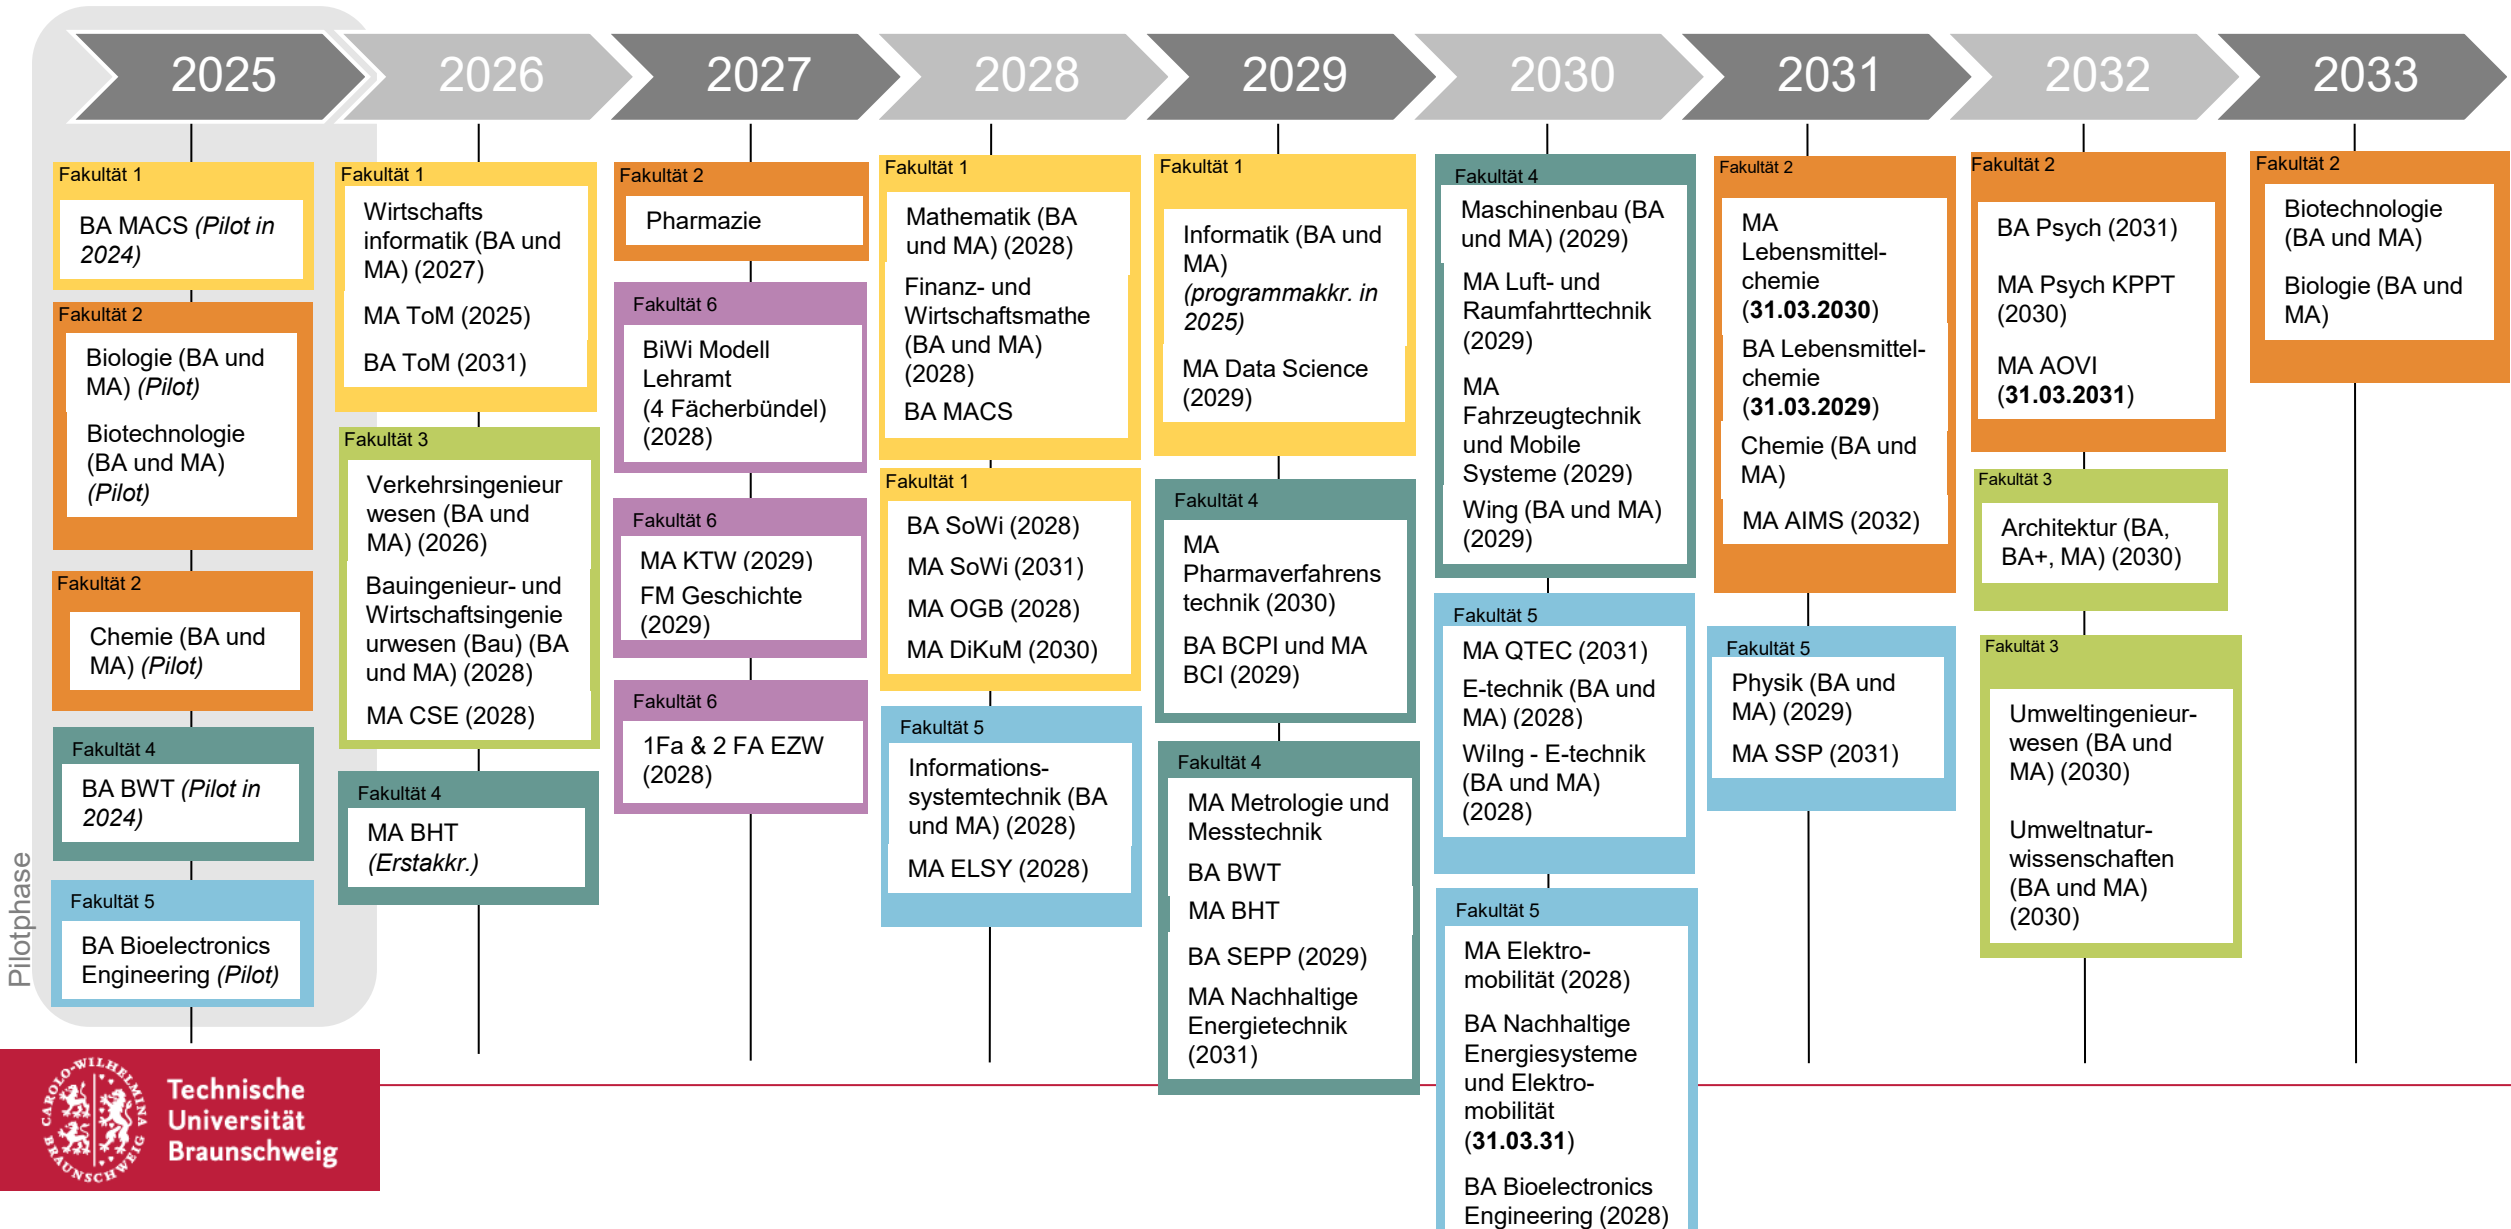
2025 2026 2027 2028 2029 2030 2031 2032 2033

Fakultät 1
BA MACS *(Pilot in 2024)*

Fakultät 2
Biologie (BA und MA) *(Pilot)*
Biotechnologie (BA und MA) *(Pilot)*

Fakultät 2
Chemie (BA und MA) *(Pilot)*

Fakultät 4
BA BWT *(Pilot in 2024)*

Fakultät 5
BA Bioelectronics Engineering *(Pilot)*

Pilotphase

Fakultät 1
Wirtschafts informatik (BA und MA) (2027)
MA ToM (2025)
BA ToM (2031)

Fakultät 3
Verkehrsingenieur wesen (BA und MA) (2026)
Bauingenieur- und Wirtschaftsingenieurwesen (Bau) (BA und MA) (2028)
MA CSE (2028)

Fakultät 4
MA BHT *(Erstakkr.)*

Fakultät 2
Pharmazie

Fakultät 6
BiWi Modell Lehramt (4 Fächerbündel) (2028)

Fakultät 6
MA KTW (2029)
FM Geschichte (2029)

Fakultät 6
1Fa & 2 FA EZW (2028)

Fakultät 1
Mathematik (BA und MA) (2028)
Finanz- und Wirtschaftsmathe (BA und MA) (2028)
BA MACS

Fakultät 1
BA SoWi (2028)
MA SoWi (2031)
MA OGB (2028)
MA DiKuM (2030)

Fakultät 5
Informations-systemtechnik (BA und MA) (2028)
MA ELSY (2028)

Fakultät 1
Informatik (BA und MA) *(programmakkr. in 2025)*
MA Data Science (2029)

Fakultät 4
MA Pharmaverfahrens technik (2030)
BA BCPI und MA BCI (2029)

Fakultät 4
MA Metrologie und Messtechnik
BA BWT
MA BHT
BA SEPP (2029)
MA Nachhaltige Energietechnik (2031)

Fakultät 4
Maschinenbau (BA und MA) (2029)
MA Luft- und Raumfahrttechnik (2029)
MA Fahrzeugtechnik und Mobile Systeme (2029)
Wing (BA und MA) (2029)

Fakultät 5
MA QTEC (2031)
E-technik (BA und MA) (2028)
WiIng - E-technik (BA und MA) (2028)

Fakultät 5
MA Elektro-mobilität (2028)
BA Nachhaltige Energiesysteme und Elektro-mobilität (**31.03.31**)
BA Bioelectronics Engineering (2028)

Fakultät 2
MA Lebensmittel-chemie (**31.03.2030**)
BA Lebensmittel-chemie (**31.03.2029**)
Chemie (BA und MA)
MA AIMS (2032)

Fakultät 5
Physik (BA und MA) (2029)
MA SSP (2031)

Fakultät 2
BA Psych (2031)
MA Psych KPPT (2030)
MA AOVI (**31.03.2031**)

Fakultät 3
Architektur (BA, BA+, MA) (2030)

Fakultät 3
Umweltingenieur-wesen (BA und MA) (2030)
Umweltnatur-wissenschaften (BA und MA) (2030)

Fakultät 2
Biotechnologie (BA und MA)
Biologie (BA und MA)

CAROLO-WILHELMINA BRAUNSCHWEIG
Technische Universität Braunschweig